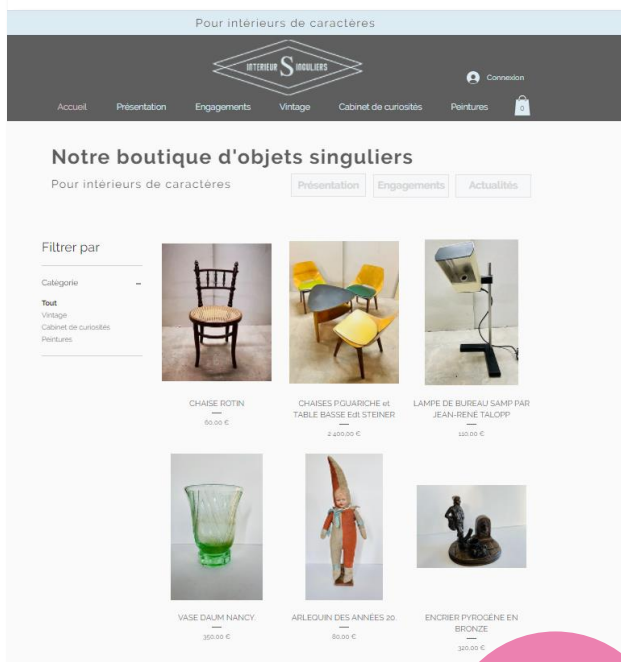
Pour intérieurs de caractères

INTERIEUR S INGULIERS

Connexion

Accueil Présentation Engagements Vintage Cabinet de curiosités Peintures 0

Notre boutique d'objets singuliers

Pour intérieurs de caractères

Présentation Engagements Actualités

Filtrer par

Catégorie –

Tout
Vintage
Cabinet de curiosités
Peintures

CHAISE ROTIN
—
60,00 €

CHAISES P.GUARICHE et TABLE BASSE Edt STEINER
—
2 400,00 €

LAMPE DE BUREAU SAMP PAR JEAN-RENE TALOPP
—
110,00 €

VASE DAUM NANCY.
—
350,00 €

ARLEQUIN DES ANNÉES 20.
—
80,00 €

ENCRIER PYROGÈNE EN BRONZE
—
320,00 €